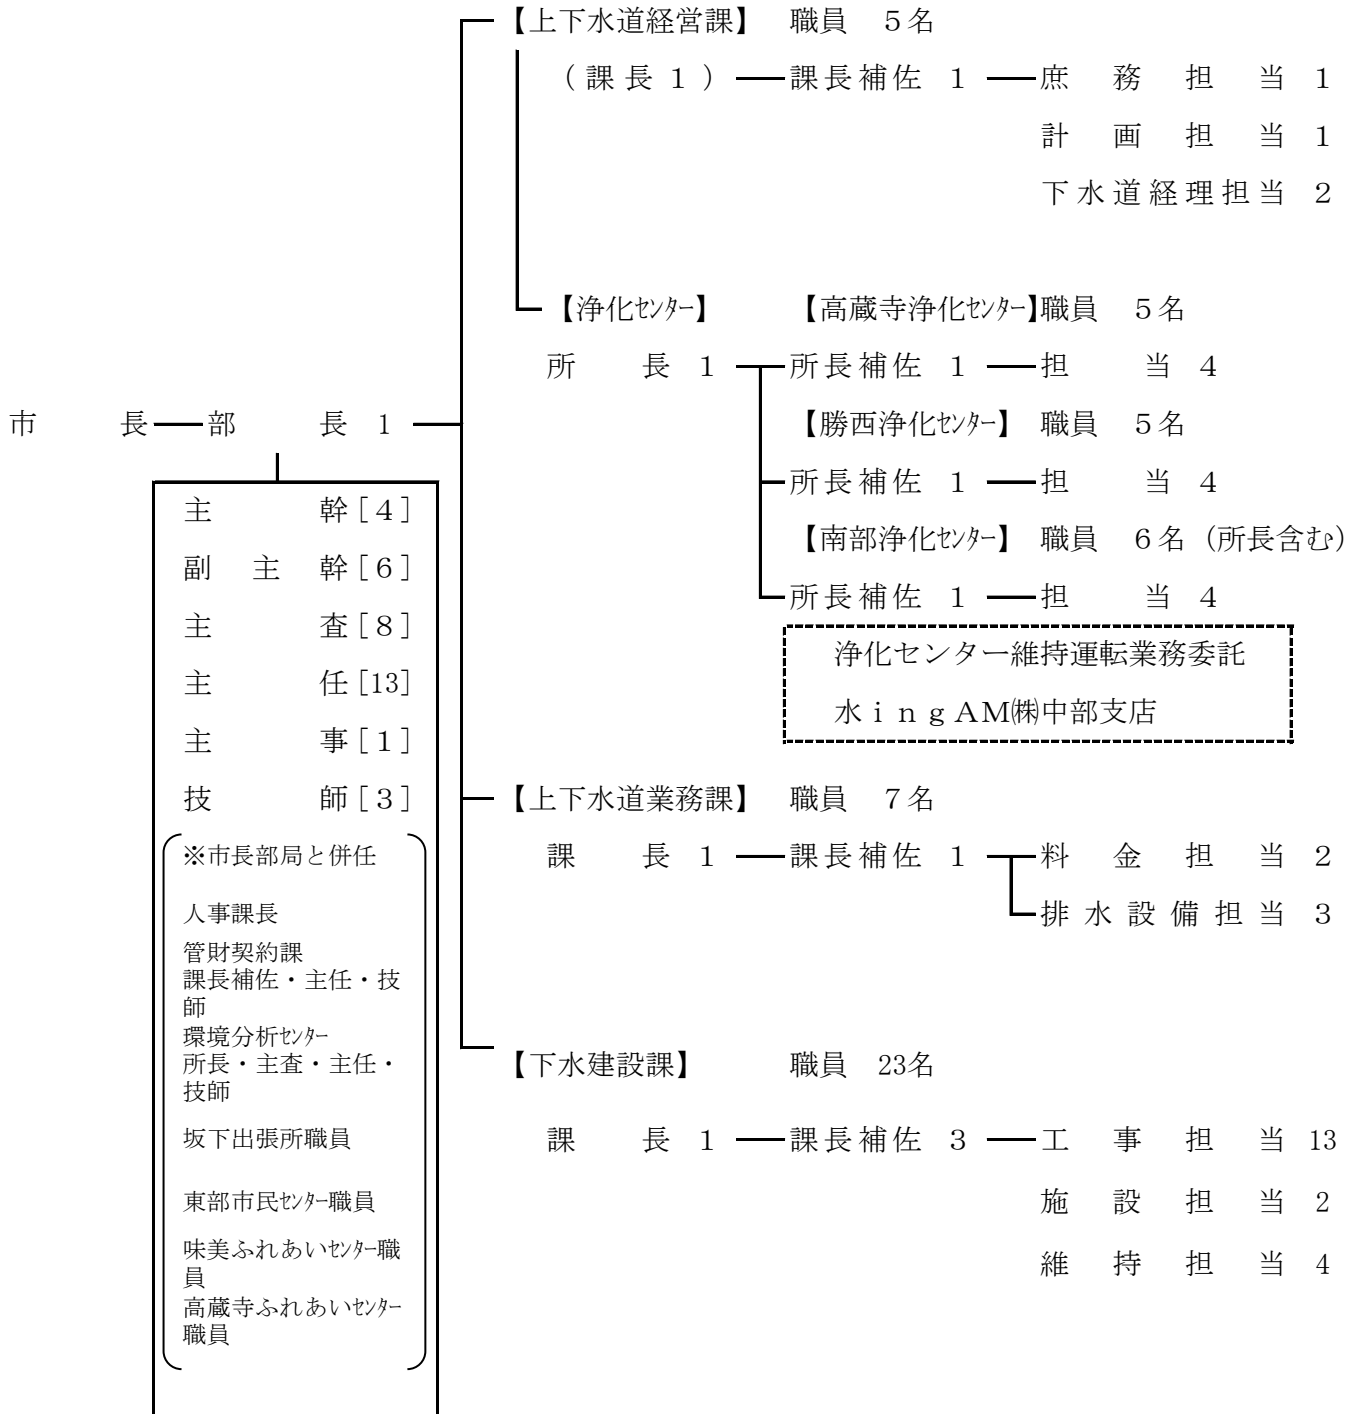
【上下水道経営課】　職員　5名

（課長1）――課長補佐　1――庶　務　担　当　1

計　画　担　当　1

下水道経理担当　2

【浄化センター】　【高蔵寺浄化センター】職員　5名

所　長　1――所長補佐　1――担　当　4

【勝西浄化センター】　職員　5名

所長補佐　1――担　当　4

【南部浄化センター】　職員　6名（所長含む）

所長補佐　1――担　当　4

浄化センター維持運転業務委託

水ｉｎｇAM㈱中部支店

市　長――部　長　1

主　幹［4］

副主幹［6］

主　査［8］

主　任［13］

主　事［1］

技　師［3］

※市長部局と併任

人事課長

管財契約課
課長補佐・主任・技師

環境分析センター
所長・主査・主任・技師

坂下出張所職員

東部市民センター職員

味美ふれあいセンター職員

高蔵寺ふれあいセンター職員

【上下水道業務課】　職員　7名

課　長　1――課長補佐　1――料　金　担　当　2

排水設備担当　3

【下水建設課】　職員　23名

課　長　1――課長補佐　3――工　事　担　当　13

施　設　担　当　2

維　持　担　当　4